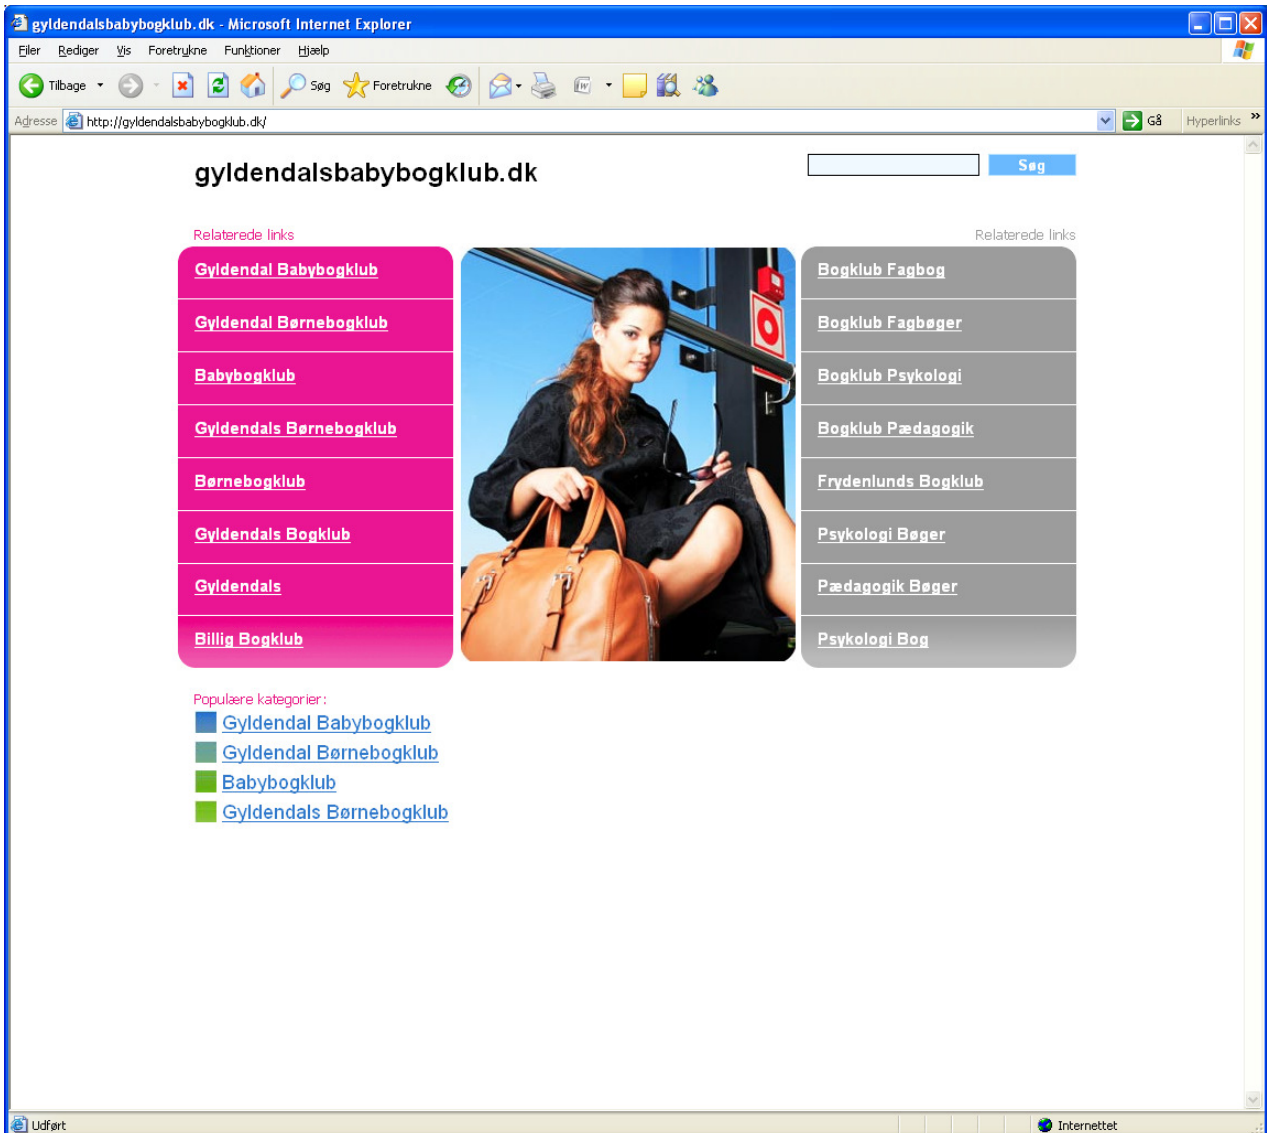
gyldendalsbabybogklub.dk - Microsoft Internet Explorer

Filer Rediger Vis Foretrukne Funktioner Hjælp

Tilbage Søg Foretrukne

Adresse http://gyldendalsbabybogklub.dk/ Gå Hyperlinks

gyldendalsbabybogklub.dk

Søg

Relaterede links

Gyldendal Babybogklub
Gyldendal Børnebogklub
Babybogklub
Gyldendals Børnebogklub
Børnebogklub
Gyldendals Bogklub
Gyldendals
Billig Bogklub

Relaterede links

Bogklub Fagbog
Bogklub Fagbøger
Bogklub Psykologi
Bogklub Pædagogik
Frydenlunds Bogklub
Psykologi Bøger
Pædagogik Bøger
Psykologi Bog

Populære kategorier:

Gyldendal Babybogklub
Gyldendal Børnebogklub
Babybogklub
Gyldendals Børnebogklub

Udført

Internettet